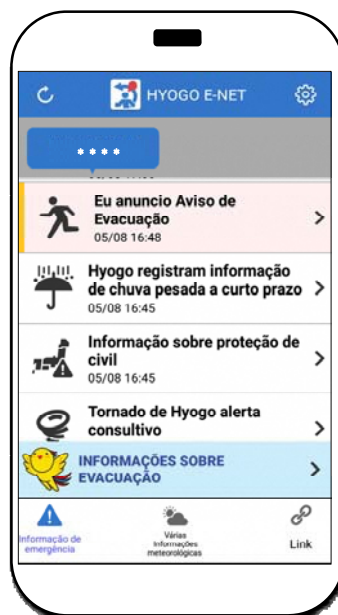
HYOGO E-NET

····

Eu anuncio Aviso de Evacuação
05/08 16:48

Hyogo registram informação de chuva pesada a curto prazo
05/08 16:45

Informação sobre proteção de civil
05/08 16:45

Tornado de Hyogo alerta consultivo

INFORMAÇÕES SOBRE EVACUAÇÃO

Informação de emergência

Várias Informações meteorológicas

Link